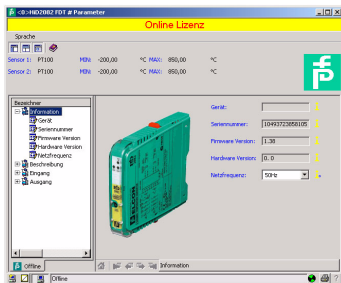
<0>HiD2082 FDT # Parameter

Online Lizenz

Sprache

Sensor 1: PT100 MIN: -200,00 °C MAX: 850,00 °C
Sensor 2: PT100 MIN: -200,00 °C MAX: 850,00 °C

Bezeichner
Information
Gerät
Seriennummer
Firmware Version
Hardware Version
Netzfrequenz
Beschreibung
Eingang
Ausgang

Gerät:
Seriennummer: 10493723858105
Firmware Version: 1.38
Hardware Version: 0.0
Netzfrequenz: 50Hz

Offline
Information
Offline